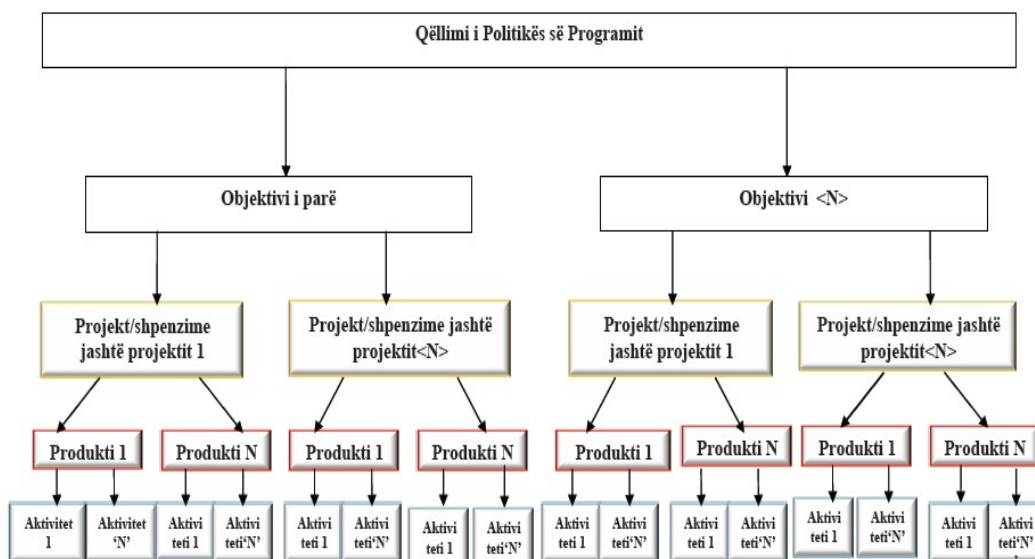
Qëllimi i Politikës së Programit

Objektivi i parë

Objektivi <N>

Projekt/shpenzime jashtë projektit 1

Projekt/shpenzime jashtë projektit<N>

Projekt/shpenzime jashtë projektit 1

Projekt/shpenzime jashtë projektit<N>

Produkti 1

Produkti N

Produkti 1

Produkti N

Produkti 1

Produkti N

Produkti 1

Produkti N

Aktivitet 1

Aktivitet 'N'

Aktiviteti 1

Aktiviteti'N'

Aktiviteti 1

Aktiviteti'N'

Aktiviteti 1

Aktiviteti'N'

Aktiviteti 1

Aktiviteti'N'

Aktiviteti 1

Aktiviteti'N'

Aktiviteti 1

Aktiviteti'N'

Aktiviteti 1

Aktiviteti'N'